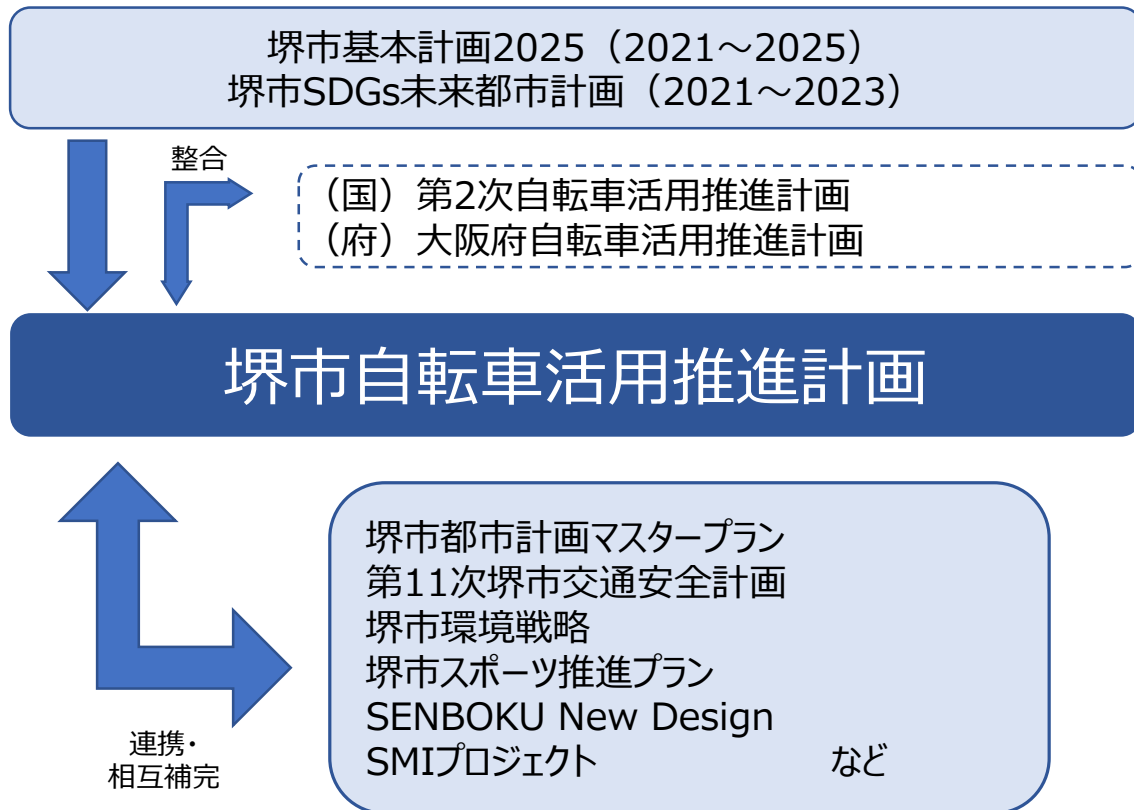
堺市基本計画2025（2021～2025）
堺市SDGs未来都市計画（2021～2023）

整合

（国）第2次自転車活用推進計画
（府）大阪府自転車活用推進計画

堺市自転車活用推進計画

堺市都市計画マスタープラン
第11次堺市交通安全計画
堺市環境戦略
堺市スポーツ推進プラン
SENBOKU New Design
SMIプロジェクト　など

連携・
相互補完